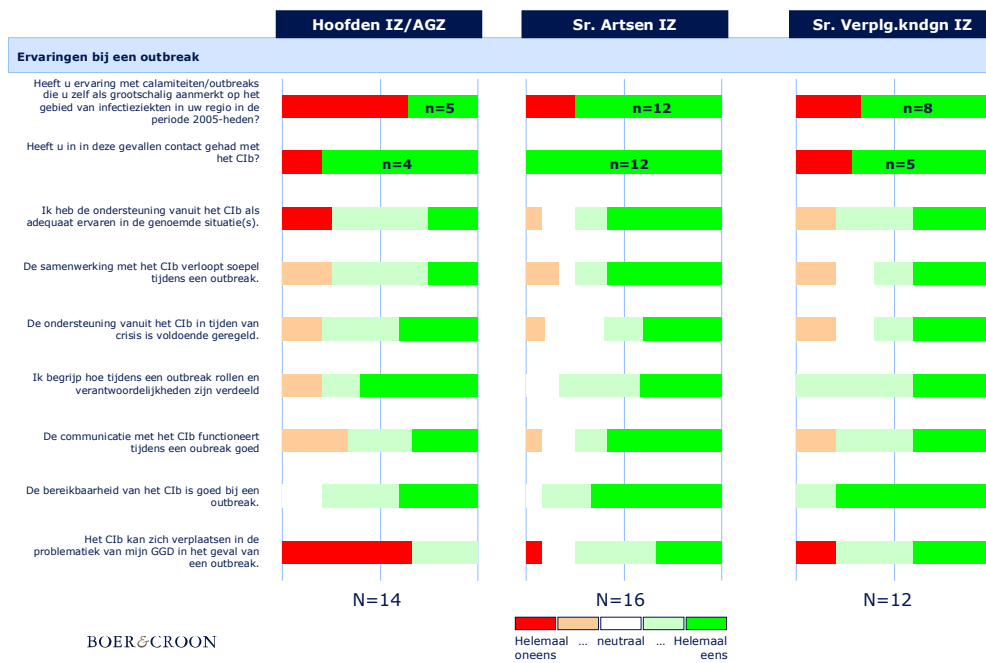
Hoofden IZ/AGZ

Sr. Artsen IZ

Sr. Verplg.kndgn IZ

Ervaringen bij een outbreak

Heeft u ervaring met calamiteiten/outbreaks die u zelf als grootschalig aanmerkt op het gebied van infectieziekten in uw regio in de periode 2005-heden?

n=5

n=12

n=8

Heeft u in in deze gevallen contact gehad met het CIb?

n=4

n=12

n=5

Ik heb de ondersteuning vanuit het CIb als adequaat ervaren in de genoemde situatie(s).

De samenwerking met het CIb verloopt soepel tijdens een outbreak.

De ondersteuning vanuit het CIb in tijden van crisis is voldoende geregeld.

Ik begrijp hoe tijdens een outbreak rollen en verantwoordelijkheden zijn verdeeld

De communicatie met het CIb functioneert tijdens een oubreak goed

De bereikbaarheid van het CIb is goed bij een outbreak.

Het CIb kan zich verplaatsen in de problematiek van mijn GGD in het geval van een outbreak.

N=14

N=16

N=12

BOER&CROON

Helemaal oneens ... neutraal ... Helemaal eens